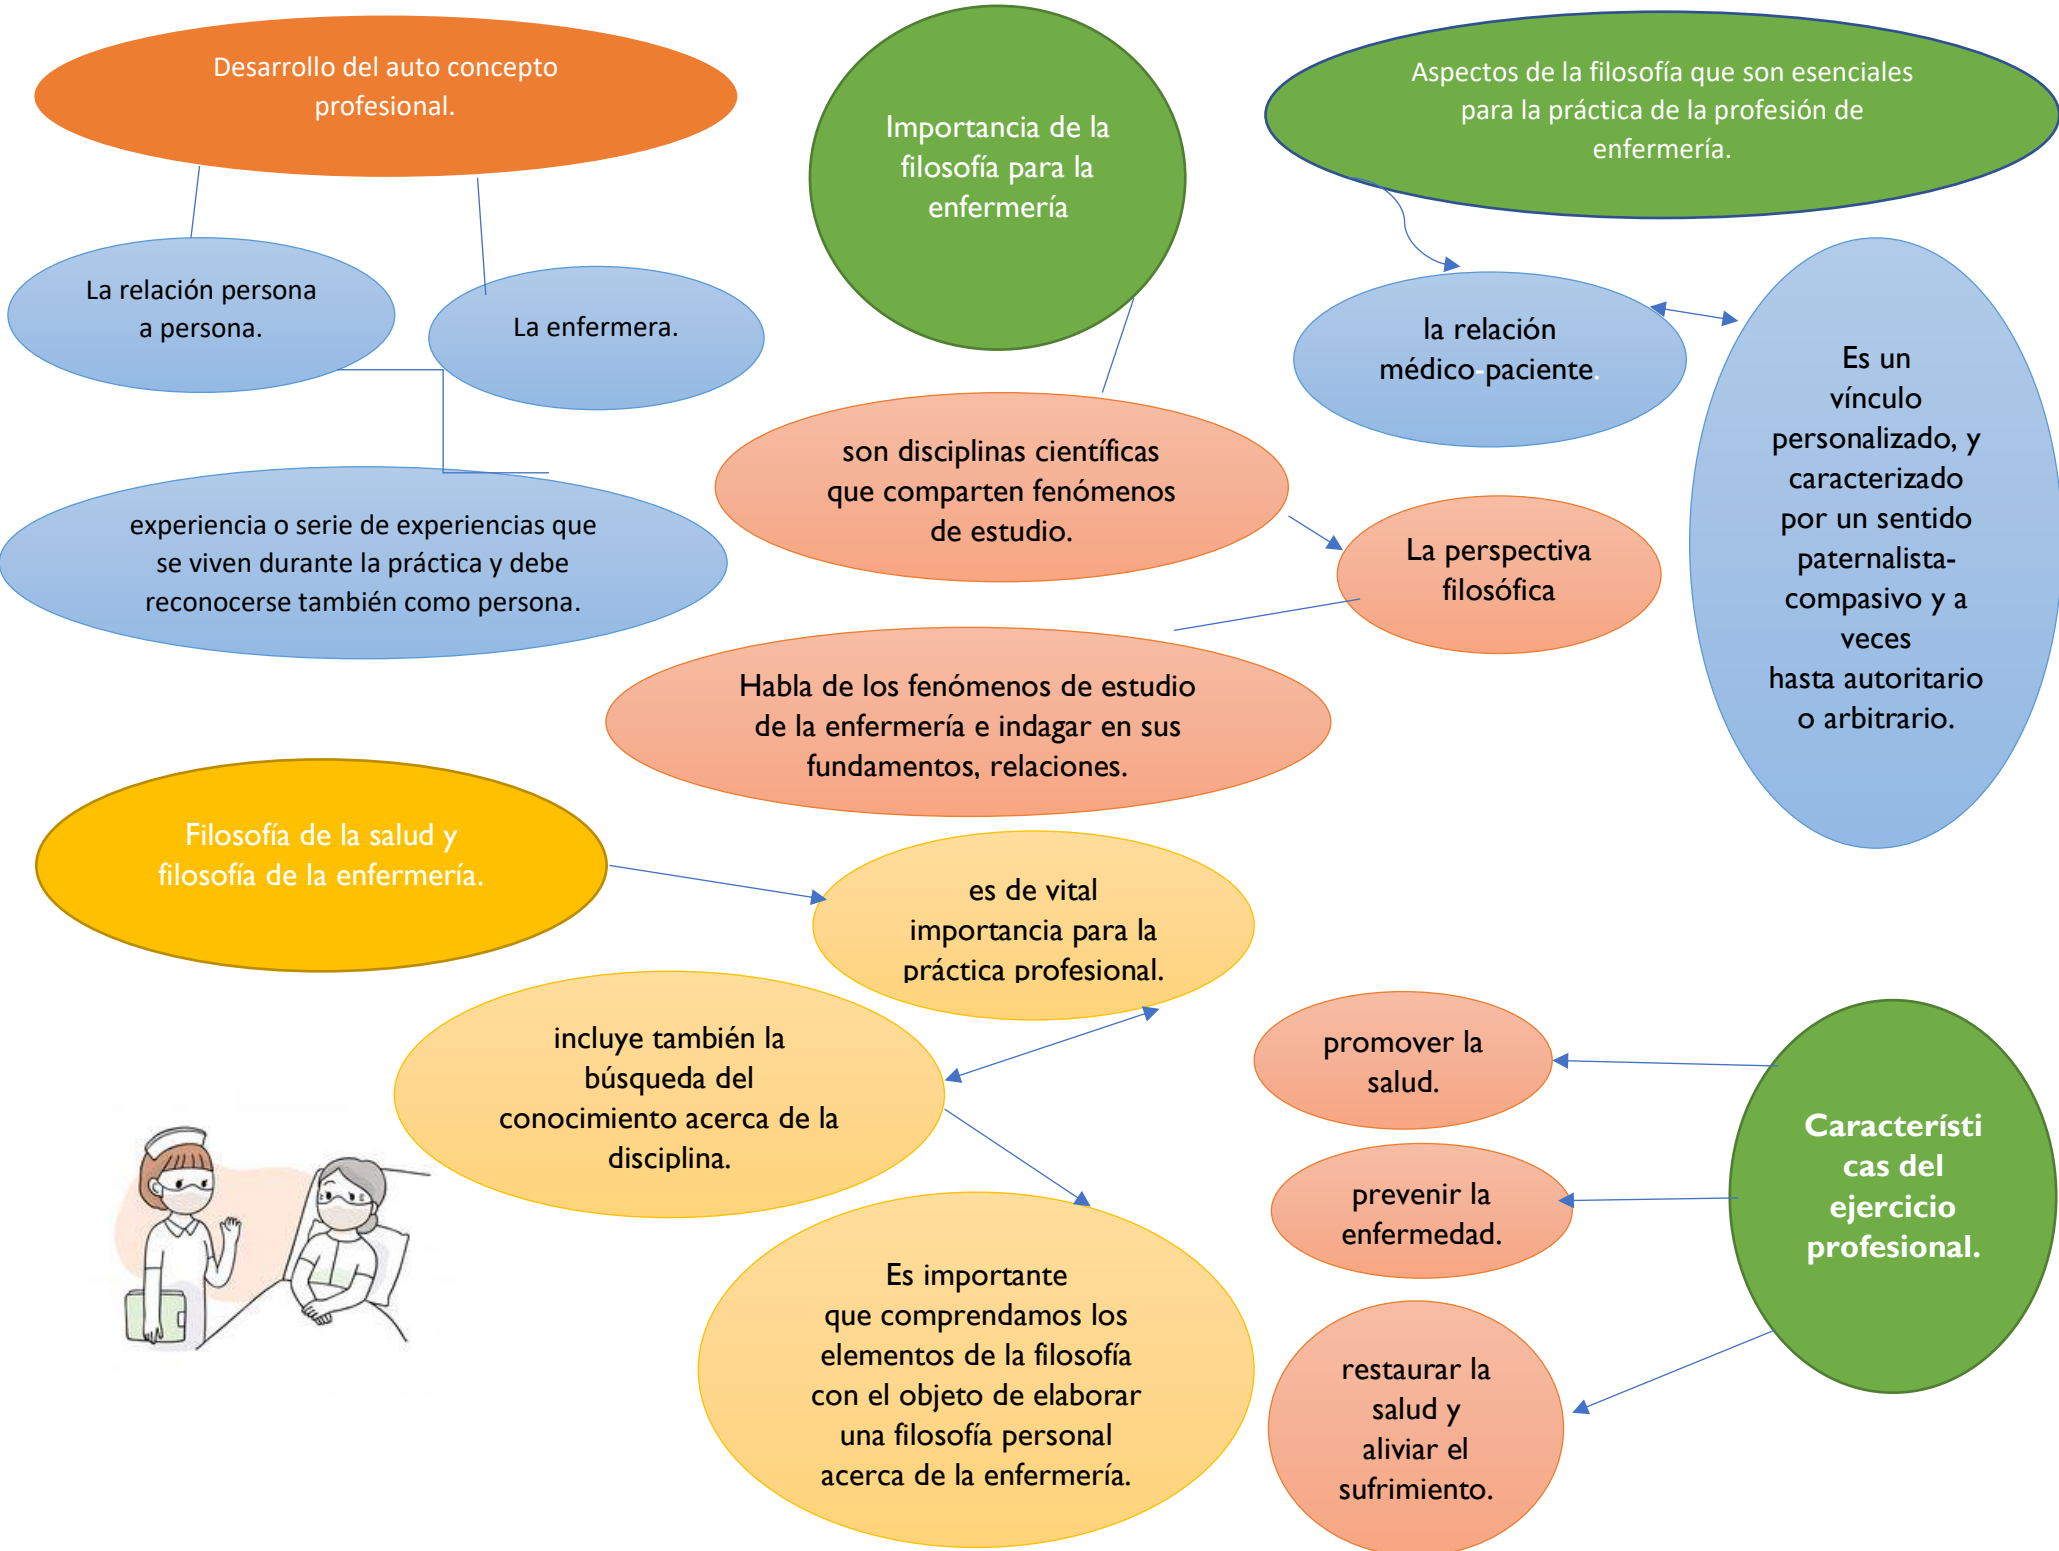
Desarrollo del auto concepto profesional.

La relación persona a persona.

La enfermera.

experiencia o serie de experiencias que se viven durante la práctica y debe reconocerse también como persona.

Importancia de la filosofía para la enfermería

son disciplinas científicas que comparten fenómenos de estudio.

La perspectiva filosófica

Habla de los fenómenos de estudio de la enfermería e indagar en sus fundamentos, relaciones.

Aspectos de la filosofía que son esenciales para la práctica de la profesión de enfermería.

la relación médico paciente.

Es un vínculo personalizado, y caracterizado por un sentido paternalista-compasivo y a veces hasta autoritario o arbitrario.

Filosofía de la salud y filosofía de la enfermería.

es de vital importancia para la práctica profesional.

incluye también la búsqueda del conocimiento acerca de la disciplina.

Es importante que comprendamos los elementos de la filosofía con el objeto de elaborar una filosofía personal acerca de la enfermería.

promover la salud.

prevenir la enfermedad.

restaurar la salud y aliviar el sufrimiento.

Características del ejercicio profesional.